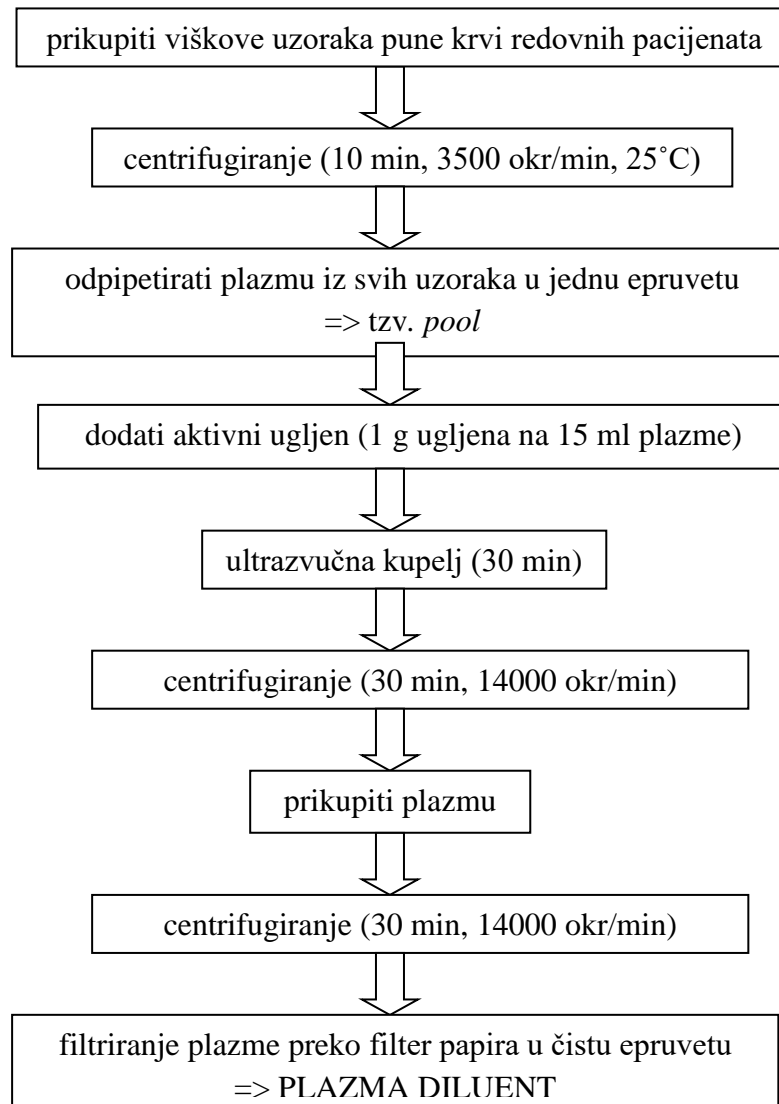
prikupiti viškove uzoraka pune krvi redovnih pacijenata

centrifugiranje (10 min, 3500 okr/min, 25˚C)

odpipetirati plazmu iz svih uzoraka u jednu epruvetu => tzv. *pool*

dodati aktivni ugljen (1 g ugljena na 15 ml plazme)

ultrazvučna kupelj (30 min)

centrifugiranje (30 min, 14000 okr/min)

prikupiti plazmu

centrifugiranje (30 min, 14000 okr/min)

filtriranje plazme preko filter papira u čistu epruvetu => PLAZMA DILUENT